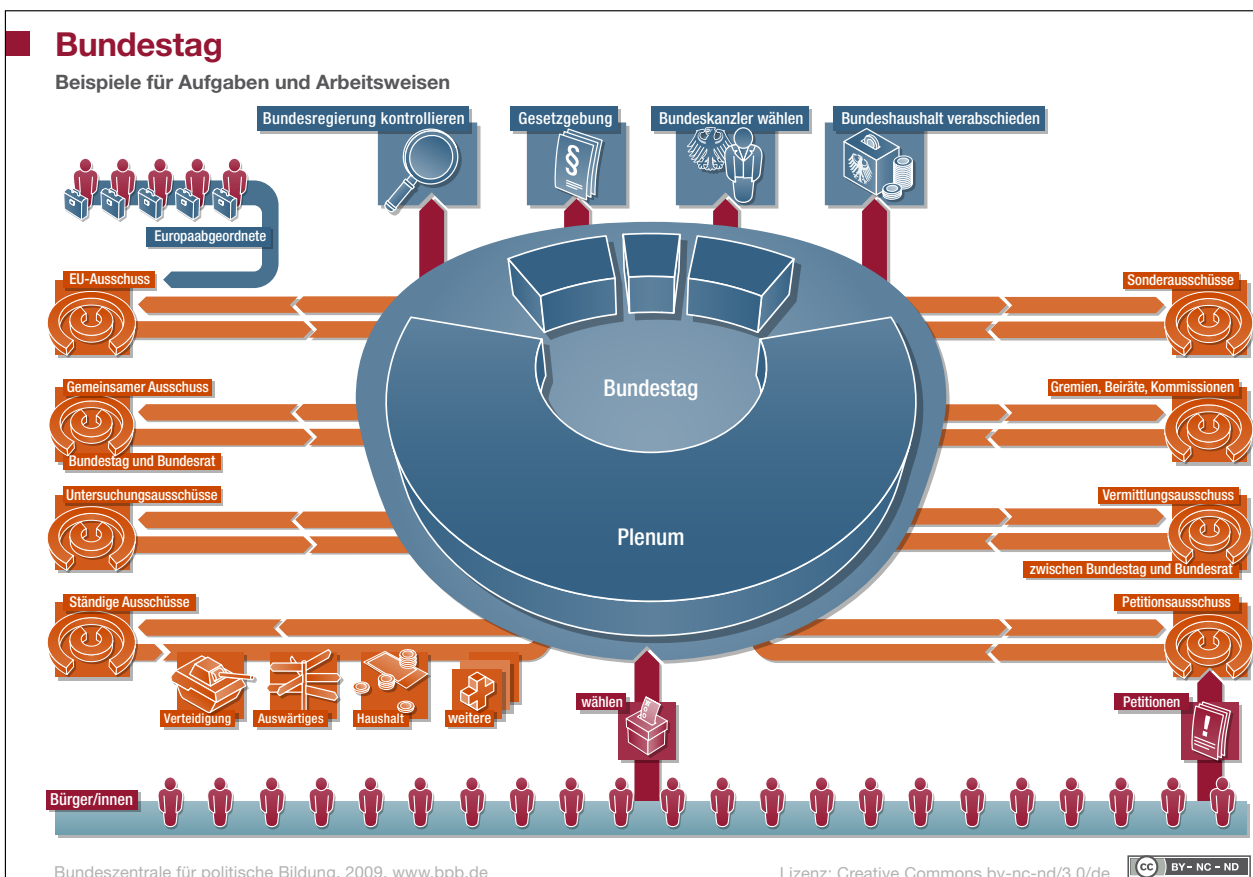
Bundestag

Beispiele für Aufgaben und Arbeitsweisen

Bundesregierung kontrollieren

Gesetzgebung

Bundeskanzler wählen

Bundeshaushalt verabschieden

§

Europaabgeordnete

EU-Ausschuss

Gemeinsamer Ausschuss

Bundestag und Bundesrat

Untersuchungsausschüsse

Ständige Ausschüsse

Verteidigung

Auswärtiges

Haushalt

weitere

Bundestag

Plenum

Sonderausschüsse

Gremien, Beiräte, Kommissionen

Vermittlungsausschuss

zwischen Bundestag und Bundesrat

Petitionsausschuss

wählen

Petitionen

Bürger/innen

Bundeszentrale für politische Bildung, 2009, www.bpb.de

Lizenz: Creative Commons by-nc-nd/3.0/de

cc BY - NC - ND